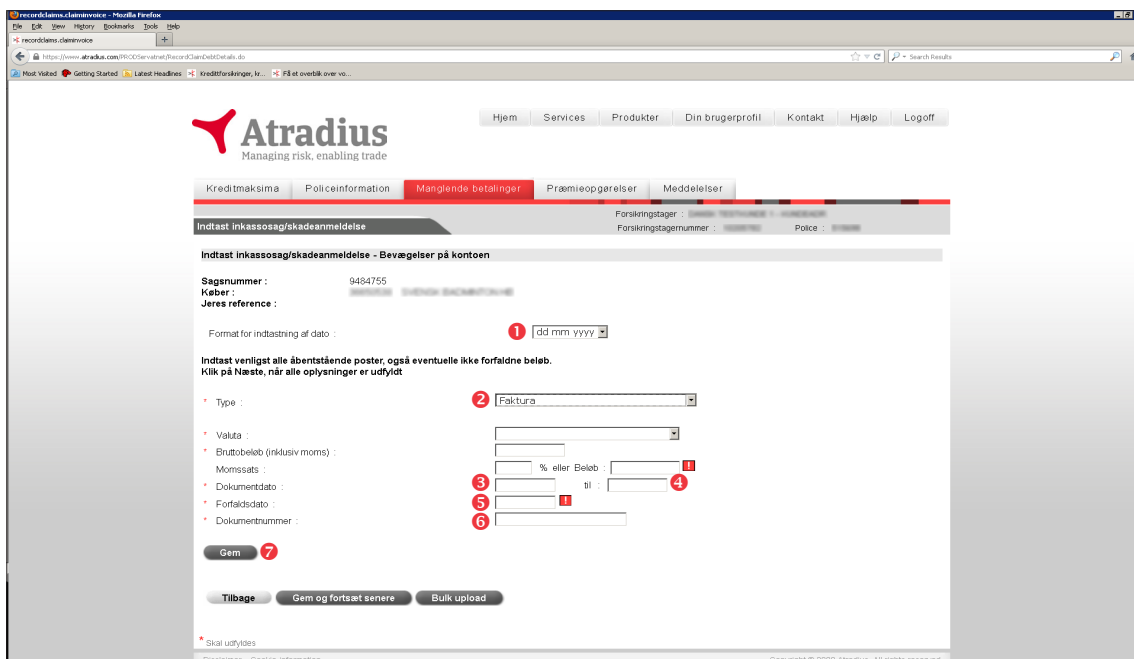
recordclaims.claiminvoice - Mozilla Firefox

File Edit View History Bookmarks Tools Help

recordclaims.claiminvoice

https://www.atradius.com/PRODServatnet/RecordClaimDebtDetails.do

Search Results

Most Visited Getting Started Latest Headlines Kreditforsikringer, kr... Få et overblik over vo...

Atradius
Managing risk, enabling trade

Hjem | Services | Produkter | Din brugerprofil | Kontakt | Hjælp | Logoff

Kreditmaksima | Policeinformation | Manglende betalinger | Præmieopgørelser | Meddelelser

Indtast inkassosag/skadeanmeldelse

Forsikringstager : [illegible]
Forsikringstagernummer : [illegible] Police : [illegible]

Indtast inkassosag/skadeanmeldelse - Bevægelser på kontoen

Sagsnummer : 9484755
Køber : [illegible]
Jeres reference :

Format for indtastning af dato : 1 dd mm yyyy

Indtast venligst alle åbentstående poster, også eventuelle ikke forfaldne beløb.
Klik på Næste, når alle oplysninger er udfyldt

* Type : 2 Faktura

* Valuta :
* Bruttobeløb (inklusiv moms) :
Momssats : % eller Beløb : !
* Dokumentdato : 3 til : 4
* Forfaldsdato : 5 !
* Dokumentnummer : 6

Gem 7

Tilbage | Gem og fortsæt senere | Bulk upload

* Skal udfyldes

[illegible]